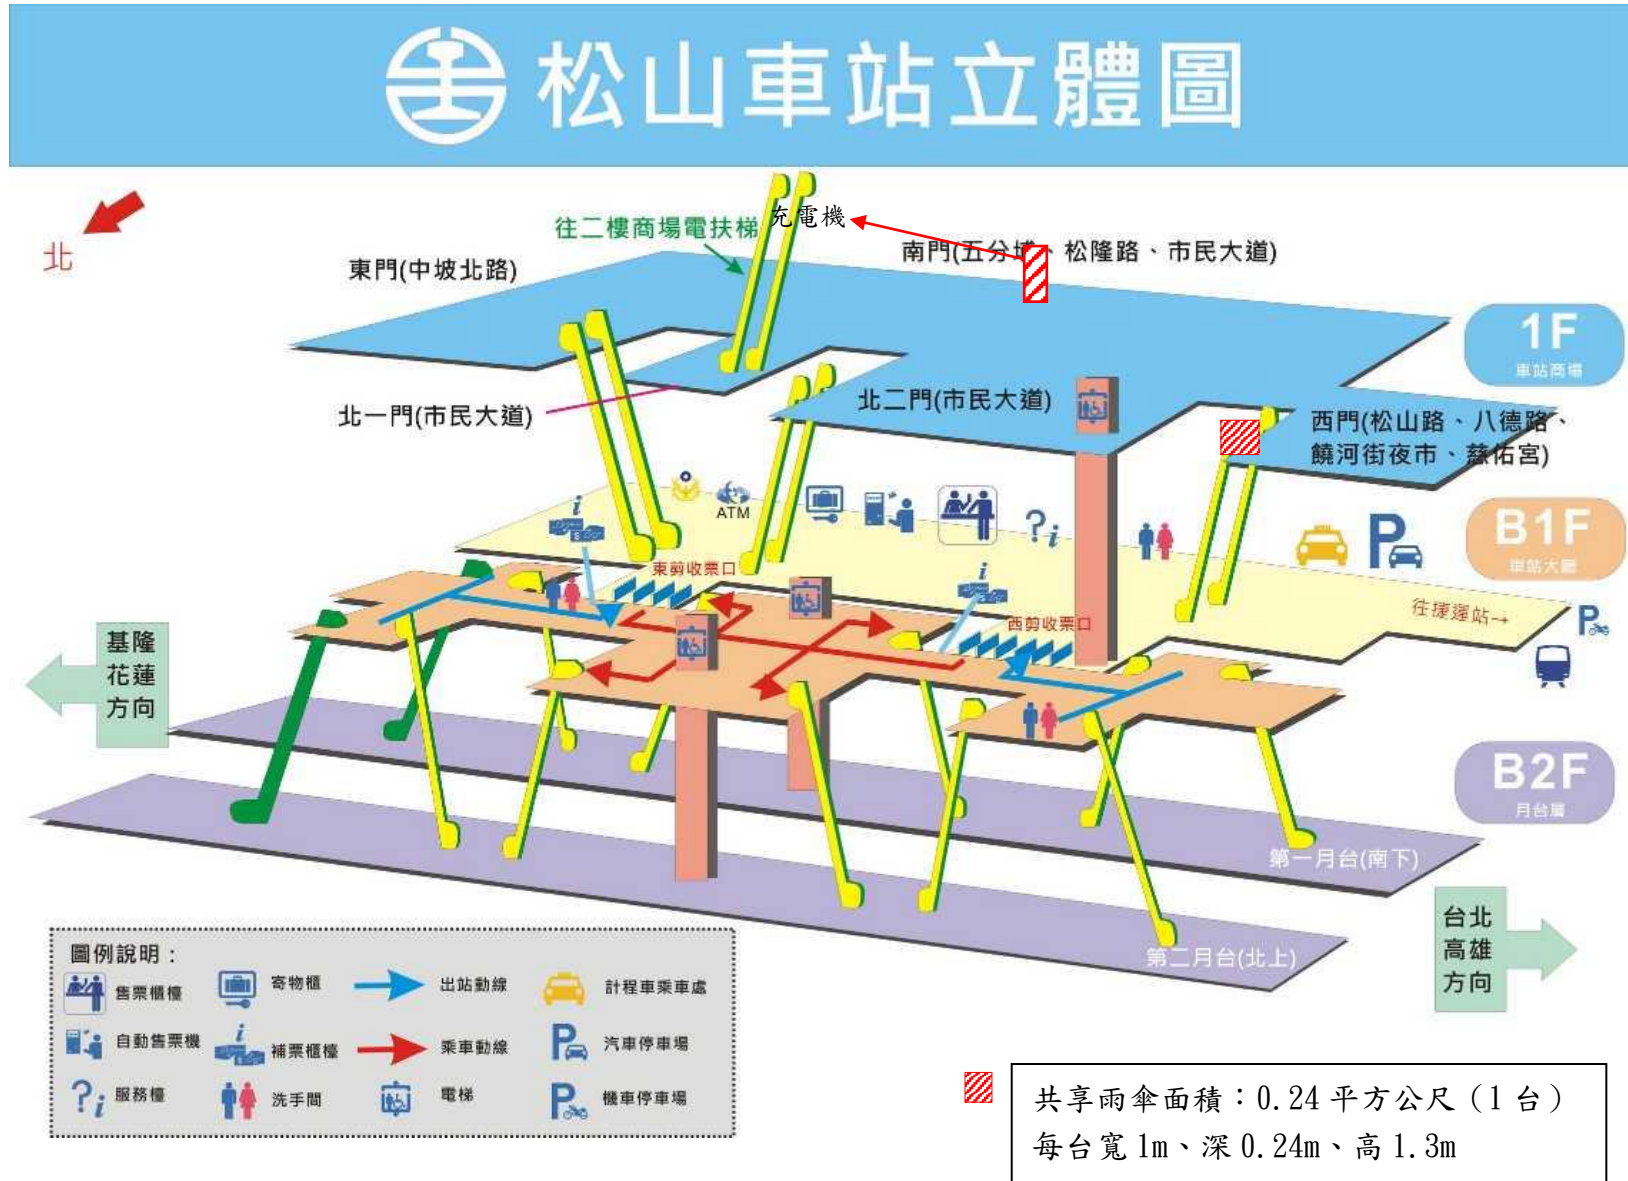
松山車站立體圖

北

往二樓商場電扶梯

充電機

東門(中坡北路)

南門(五分埔、松隆路、市民大道)

1F
車站商場

北一門(市民大道)

北二門(市民大道)

西門(松山路、八德路、饒河街夜市、慈佑宮)

ATM

B1F
車站大廳

東剪收票口

西剪收票口

往捷運站→

基隆
花蓮
方向

B2F
月台層

第一月台(南下)

第二月台(北上)

台北
高雄
方向

圖例說明：

| 售票櫃檯 | 寄物櫃 | 出站動線 | 計程車乘車處 |
|---|---|---|---|
| 自動售票機 | 補票櫃檯 | 乘車動線 | 汽車停車場 |
| 服務檯 | 洗手間 | 電梯 | 機車停車場 |

共享雨傘面積：0.24 平方公尺（1 台）
每台寬 1m、深 0.24m、高 1.3m